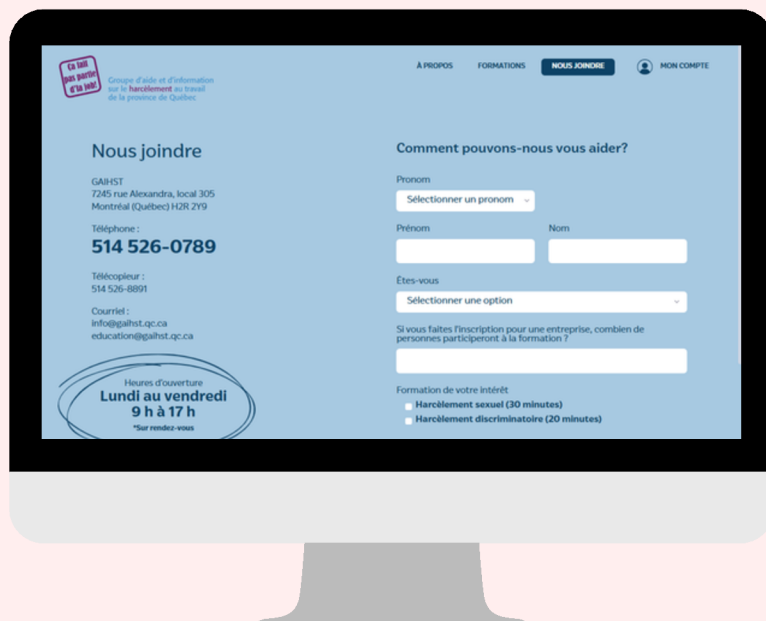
Ça fait pas partie d'la job!

Groupe d'aide et d'information sur le harcèlement au travail de la province de Québec

À PROPOS FORMATIONS NOUS JOINDRE MON COMPTE

Nous joindre

GAIHST
7245 rue Alexandra, local 305
Montréal (Québec) H2R 2Y9

Téléphone :
514 526-0789

Télécopieur :
514 526-8891

Courriel :
info@gaihst.qc.ca
education@gaihst.qc.ca

Heures d'ouverture
Lundi au vendredi
9 h à 17 h
*Sur rendez-vous

Comment pouvons-nous vous aider?

Pronom
Sélectionner un pronom

Prénom

Nom

Êtes-vous
Sélectionner une option

Si vous faites l'inscription pour une entreprise, combien de personnes participeront à la formation ?

Formation de votre intérêt
Harcèlement sexuel (30 minutes)
Harcèlement discriminatoire (20 minutes)